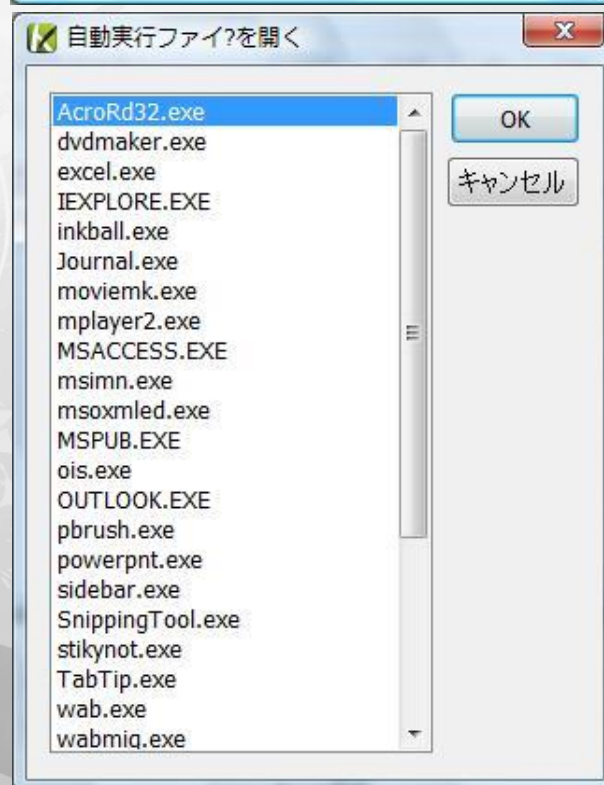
自動実行ファイ?を開く

AcroRd32.exe
dvdmaker.exe
excel.exe
IEXPLORE.EXE
inkball.exe
Journal.exe
moviemk.exe
mplayer2.exe
MSACCESS.EXE
msimn.exe
msoxmled.exe
MSPUB.EXE
ois.exe
OUTLOOK.EXE
pbrush.exe
powerpnt.exe
sidebar.exe
SnippingTool.exe
stikynot.exe
TabTip.exe
wab.exe
wabmig.exe

OK
キャンセル